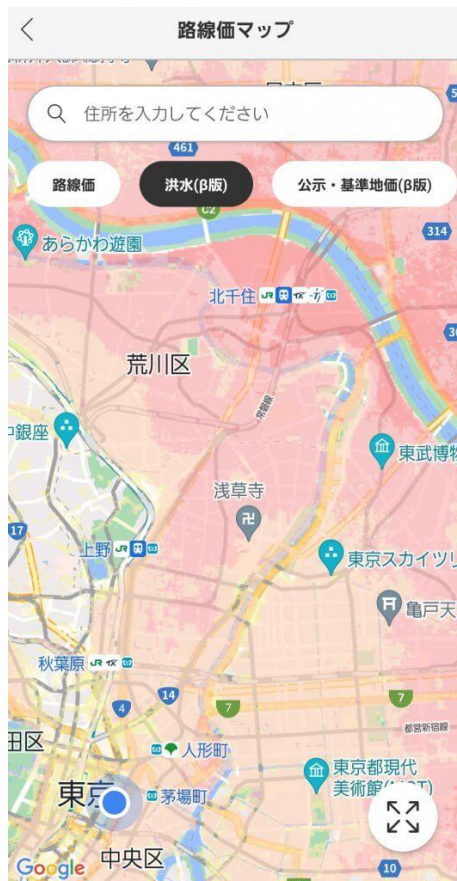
路線価マップ

住所を入力してください

路線価

洪水(β版)

公示・基準地価(β版)

461

C2

314

あらかわ遊園

北千住

荒川区

銀座

東武博物

浅草寺

17

上野

東京スカイツリ

亀戸天

秋葉原

14

4

7

7

田区

人形町

東京都現代美術館

東京

茅場町

中央区

10

Google